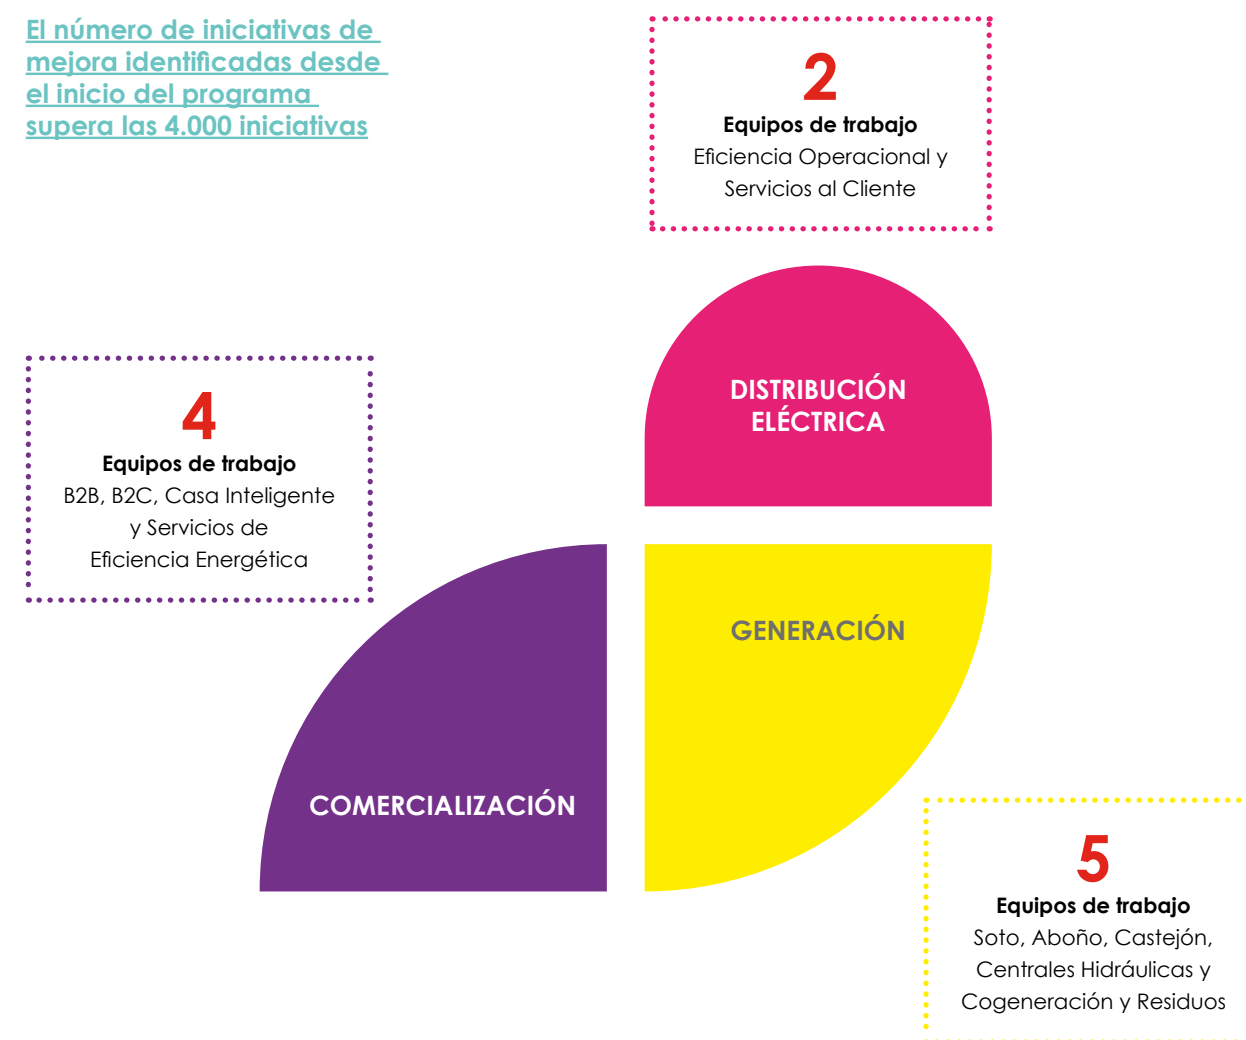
El número de iniciativas de mejora identificadas desde el inicio del programa supera las 4.000 iniciativas

2
Equipos de trabajo
Eficiencia Operacional y Servicios al Cliente

4
Equipos de trabajo
B2B, B2C, Casa Inteligente y Servicios de Eficiencia Energética

DISTRIBUCIÓN ELÉCTRICA

GENERACIÓN

COMERCIALIZACIÓN

5
Equipos de trabajo
Soto, Aboño, Castejón, Centrales Hidráulicas y Cogeneración y Residuos